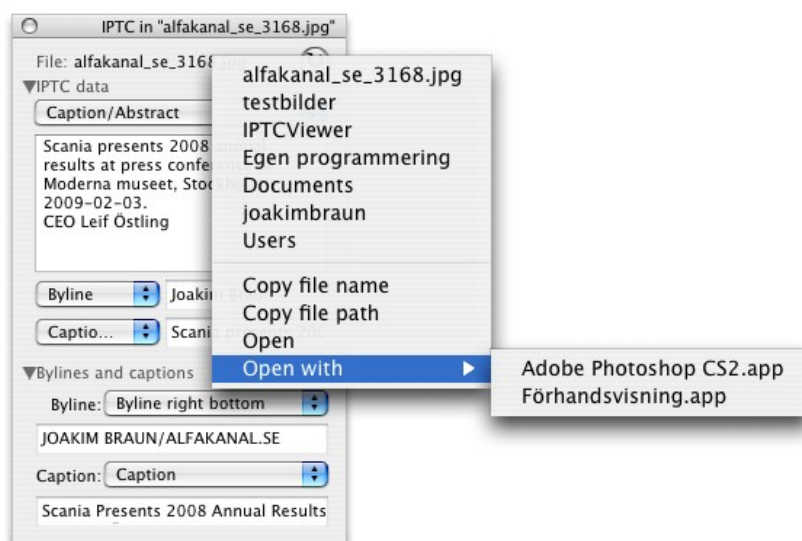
IPTC in "alfakanal_se_3168.jpg"

File: alfakanal_se_3168

▼IPTC data

Caption/Abstract

Scania presents 2008 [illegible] results at press confere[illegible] Moderna museet, Stoc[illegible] 2009-02-03. CEO Leif Östling

Byline | Joaki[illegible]

Captio... | Scani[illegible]

▼Bylines and captions

Byline: Byline right bottom

JOAKIM BRAUN/ALFAKANAL.SE

Caption: Caption

Scania Presents 2008 Annual Results

alfakanal_se_3168.jpg
testbilder
IPTCViewer
Egen programmering
Documents
joakimbraun
Users

Copy file name
Copy file path
Open
Open with

Adobe Photoshop CS2.app
Förhandsvisning.app